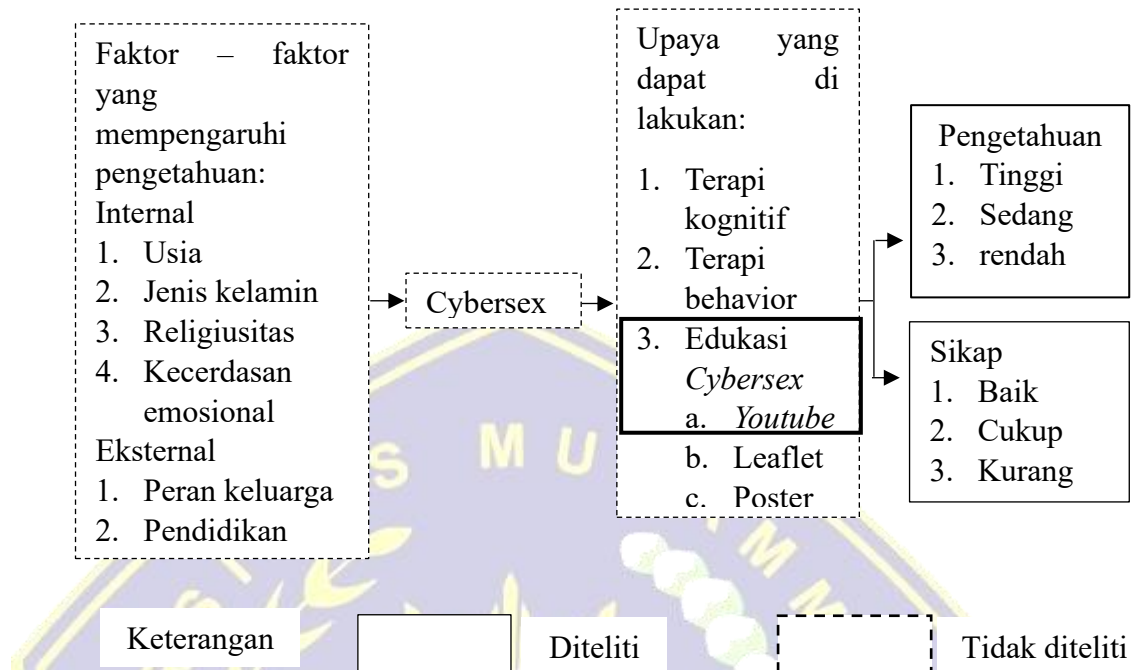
Faktor – faktor yang mempengaruhi pengetahuan:
Internal
1. Usia
2. Jenis kelamin
3. Religiusitas
4. Kecerdasan emosional
Eksternal
1. Peran keluarga
2. Pendidikan

Cybersex

Upaya yang dapat di lakukan:
1. Terapi kognitif
2. Terapi behavior
3. Edukasi *Cybersex*
a. *Youtube*
b. Leaflet
c. Poster

Pengetahuan
1. Tinggi
2. Sedang
3. rendah

Sikap
1. Baik
2. Cukup
3. Kurang

M U

Keterangan

Diteliti

Tidak diteliti